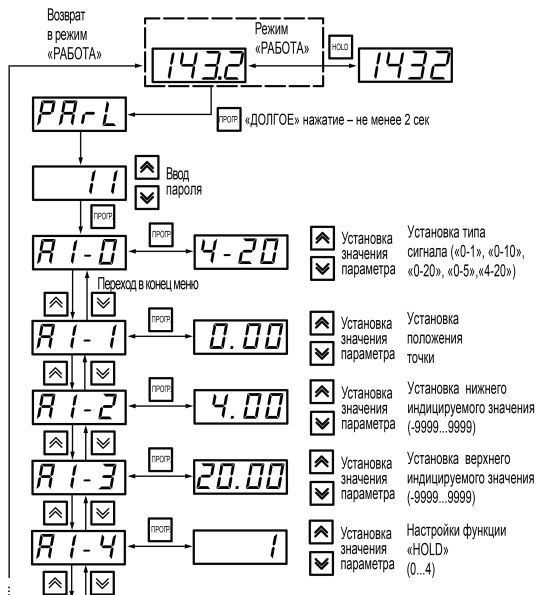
Возврат в режим «РАБОТА»

Режим «РАБОТА»

143.2

HOLD

1432

PArL

ПРОГР

«ДОЛГОЕ» нажатие – не менее 2 сек

11

Ввод пароля

ПРОГР

A1-0

ПРОГР

4-20

Установка значения параметра

Установка типа сигнала («0-1», «0-10», «0-20», «0-5»,«4-20»)

Переход в конец меню

A1-1

ПРОГР

0.00

Установка значения параметра

Установка положения точки

A1-2

ПРОГР

4.00

Установка значения параметра

Установка нижнего индицируемого значения (-9999...9999)

A1-3

ПРОГР

20.00

Установка значения параметра

Установка верхнего индицируемого значения (-9999...9999)

A1-4

ПРОГР

1

Установка значения параметра

Настройки функции «HOLD» (0...4)